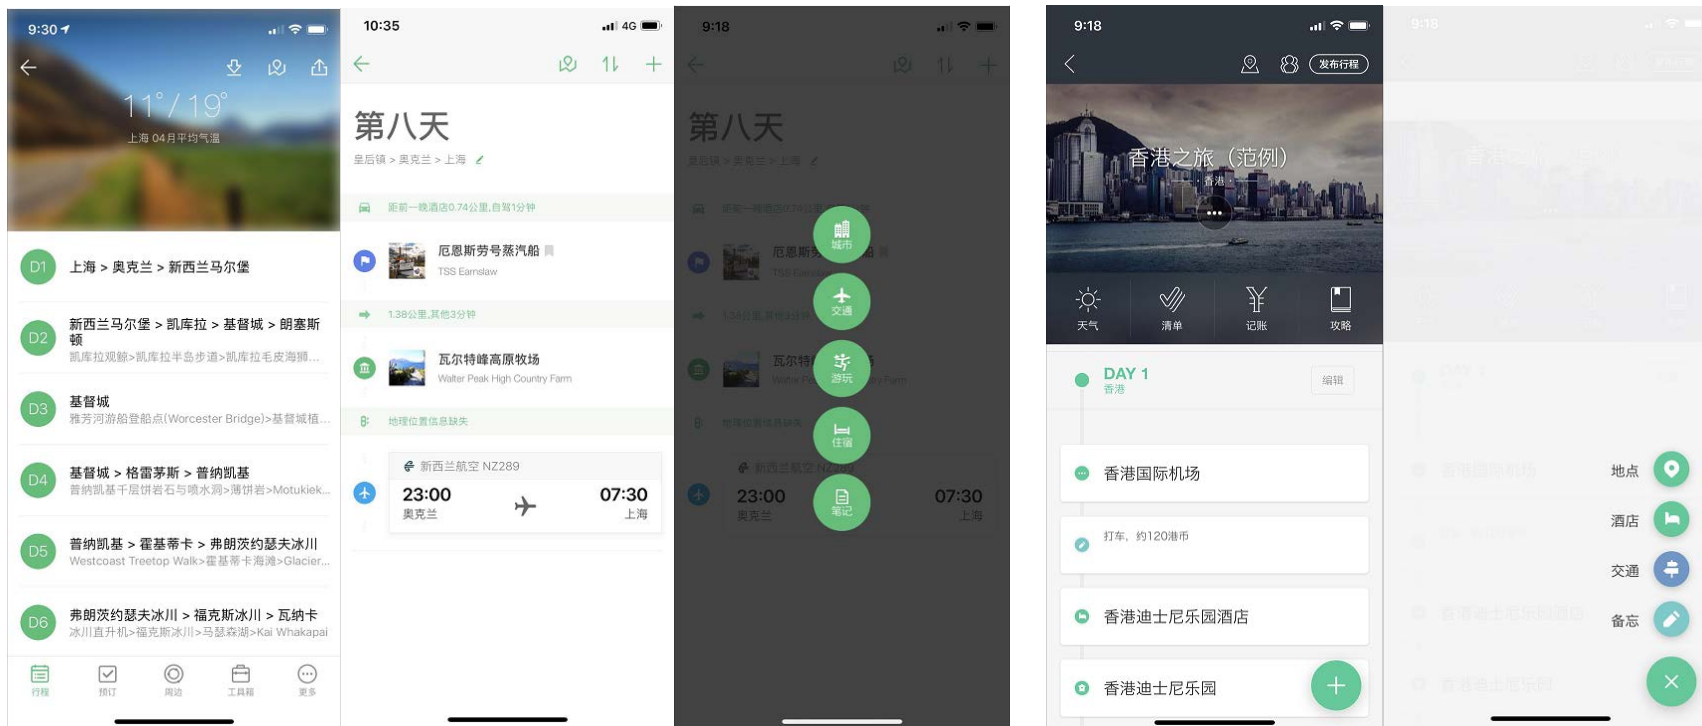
9:30

11°/ 19°
上海 04月平均气温

D1 上海 > 奥克兰 > 新西兰马尔堡

D2 新西兰马尔堡 > 凯库拉 > 基督城 > 朗塞斯顿
凯库拉观鲸>凯库拉半岛步道>凯库拉毛皮海狮...

D3 基督城
雅芳河游船登船点(Worcester Bridge)>基督城植...

D4 基督城 > 格雷茅斯 > 普纳凯基
普纳凯基千层饼岩石与喷水洞>薄饼岩>Motukiek...

D5 普纳凯基 > 霍基蒂卡 > 弗朗茨约瑟夫冰川
Westcoast Treetop Walk>霍基蒂卡海滩>Glacier...

D6 弗朗茨约瑟夫冰川 > 福克斯冰川 > 瓦纳卡
冰川直升机>福克斯冰川>马瑟森湖>Kai Whakapai

行程 预订 周边 工具箱 更多

10:35 4G

第八天
皇后镇 > 奥克兰 > 上海

距前一晚酒店0.74公里,自驾1分钟

厄恩斯劳号蒸汽船
TSS Earnslaw

1.38公里,其他3分钟

瓦尔特峰高原牧场
Walter Peak High Country Farm

地理位置信息缺失

新西兰航空 NZ289
23:00 奥克兰
07:30 上海

9:18

第八天
皇后镇 > 奥克兰 > 上海

城市
交通
游玩
住宿
笔记

9:18

发布行程

香港之旅（范例）
香港

天气 清单 记账 攻略

DAY 1
香港
编辑

香港国际机场

打车，约120港币

香港迪士尼乐园酒店

香港迪士尼乐园

9:18

地点
酒店
交通
备忘